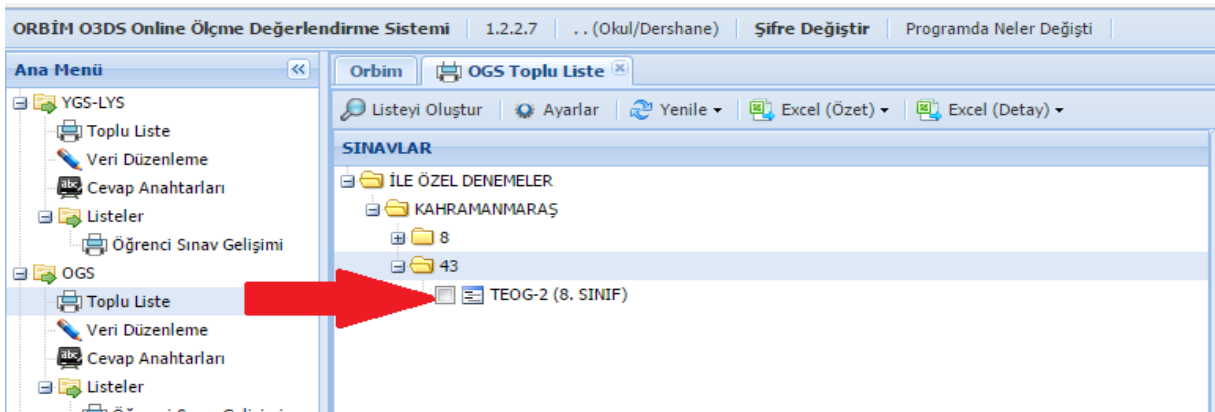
ORBİM O3DS Online Ölçme Değerlendirme Sistemi | 1.2.2.7 | . . (Okul/Dershane) | Şifre Değiştir | Programda Neler Değişti

Ana Menü

YGS-LYS
Toplu Liste
Veri Düzenleme
abc Cevap Anahtarları
Listeler
Öğrenci Sınav Gelişimi
OGS
Toplu Liste
Veri Düzenleme
abc Cevap Anahtarları
Listeler
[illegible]

Orbim | OGS Toplu Liste

Listeyi Oluştur | Ayarlar | Yenile | Excel (Özet) | Excel (Detay)

SINAVLAR
İLE ÖZEL DENEMELER
KAHRAMANMARAŞ
8
43
TEOG-2 (8. SINIF)